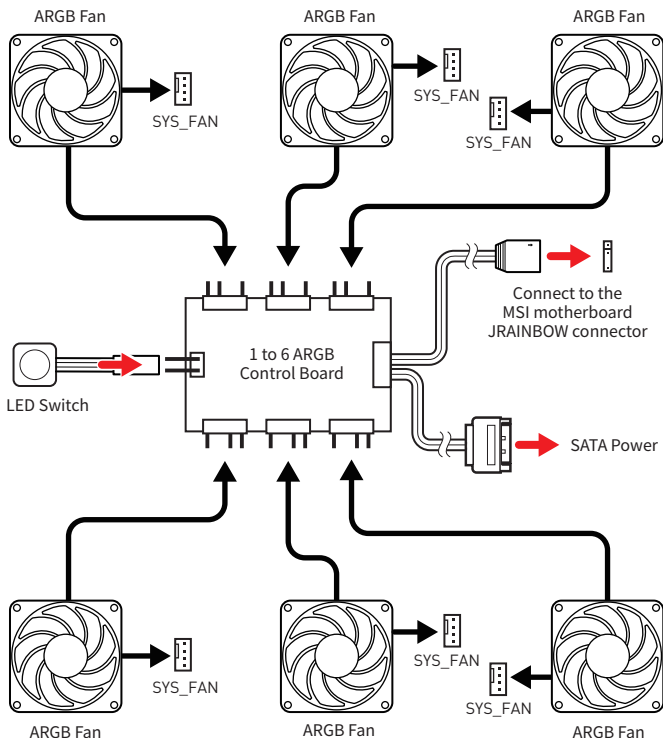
ARGB Fan

SYS_FAN

ARGB Fan

SYS_FAN

ARGB Fan

SYS_FAN

Connect to the MSI motherboard JRAINBOW connector

LED Switch

1 to 6 ARGB Control Board

SATA Power

SYS_FAN

ARGB Fan

SYS_FAN

ARGB Fan

SYS_FAN

ARGB Fan